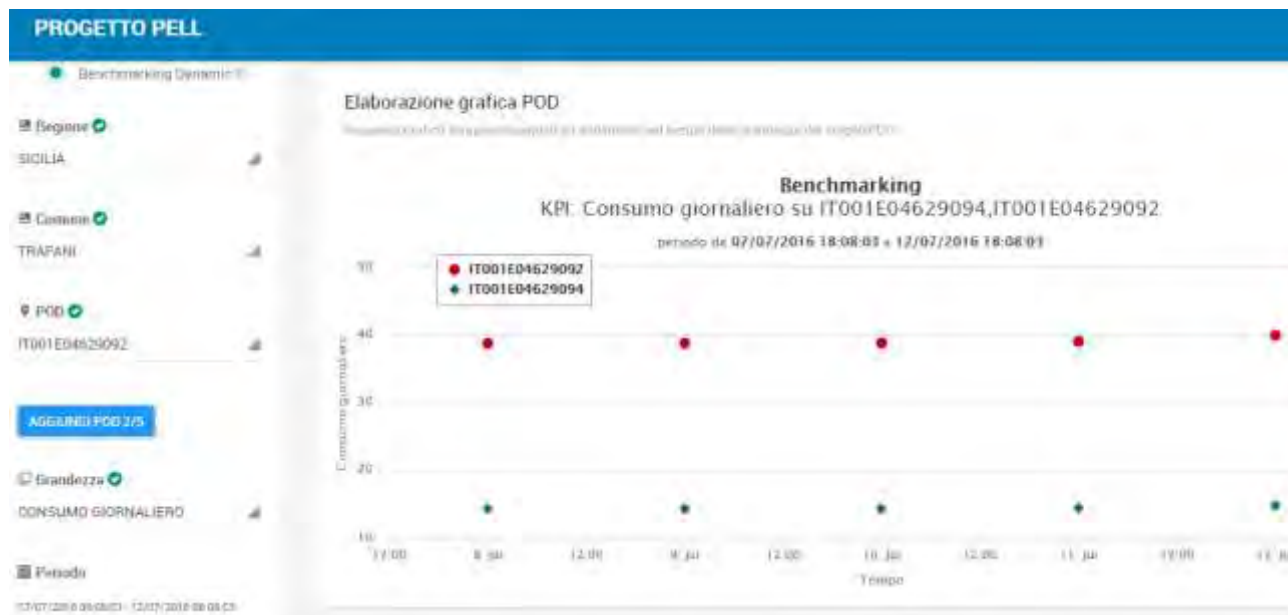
PROGETTO PELL

Benchmarking Dynamic

Regione
SICILIA

Comune
TRAPANI

POD
IT001E04629092

AGGIUNGI POD 2/5

Grandezza
CONSUMO GIORNALIERO

Periodo
07/07/2016 18:08:03 - 12/07/2016 18:08:03

Elaborazione grafica POD

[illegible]

Benchmarking
KPI: Consumo giornaliero su IT001E04629094,IT001E04629092
periodo da 07/07/2016 18:08:03 a 12/07/2016 18:08:03

IT001E04629092
IT001E04629094

50
40
30
20
10

Consumo giornaliero

12:00
8. jul
12:00
9. jul
12:00
10. jul
12:00
11. jul
12:00
12. jul

Tempo